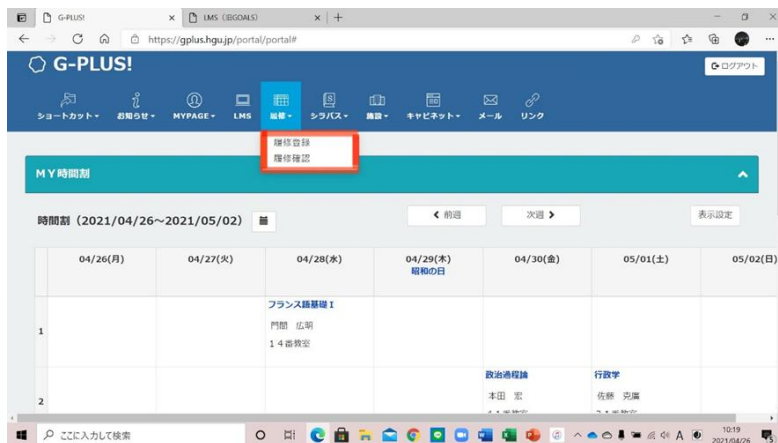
G-PLUS! × LMS (旧GOALS) × +

https://gplus.hgu.jp/portal/portal#

G-PLUS!

ログアウト

ショートカット▾ お知らせ▾ MYPAGE▾ LMS 履修▾ シラバス▾ 施設▾ キャビネット▾ メール リンク

履修登録
履修確認

MY時間割

時間割（2021/04/26～2021/05/02）

◀ 前週 次週 ▶ 表示設定

| | 04/26(月) | 04/27(火) | 04/28(水) | 04/29(木) 昭和の日 | 04/30(金) | 05/01(土) | 05/02(日) |
|---|---|---|---|---|---|---|---|
| 1 | | | フランス語基礎Ⅰ 門間 広明 14番教室 | | | | |
| 2 | | | | | 政治過程論 本田 宏 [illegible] | 行政学 佐藤 克廣 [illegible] | |

ここに入力して検索

10:19 2021/04/26